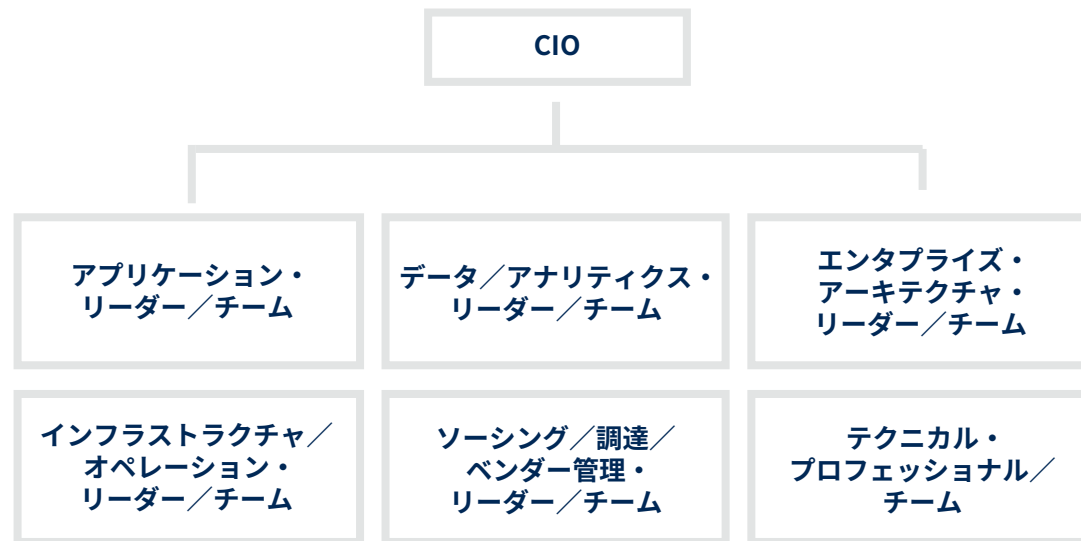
CIO

アプリケーション・リーダー／チーム

データ／アナリティクス・リーダー／チーム

エンタプライズ・アーキテクチャ・リーダー／チーム

インフラストラクチャ／オペレーション・リーダー／チーム

ソーシング／調達／ベンダー管理・リーダー／チーム

テクニカル・プロフェッショナル／チーム